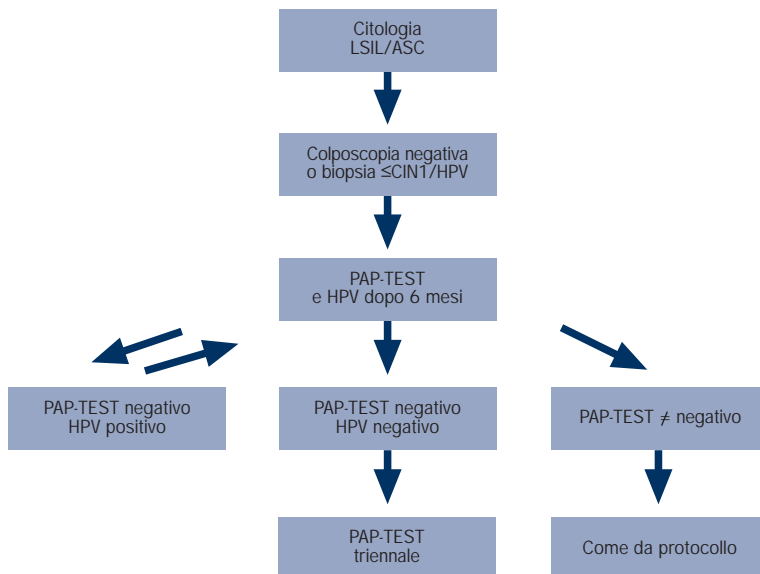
Citologia
LSIL/ASC

Colposcopia negativa
o biopsia ≤CIN1/HPV

PAP-TEST
e HPV dopo 6 mesi

PAP-TEST negativo
HPV positivo

PAP-TEST negativo
HPV negativo

PAP-TEST $\neq$ negativo

PAP-TEST
triennale

Come da protocollo